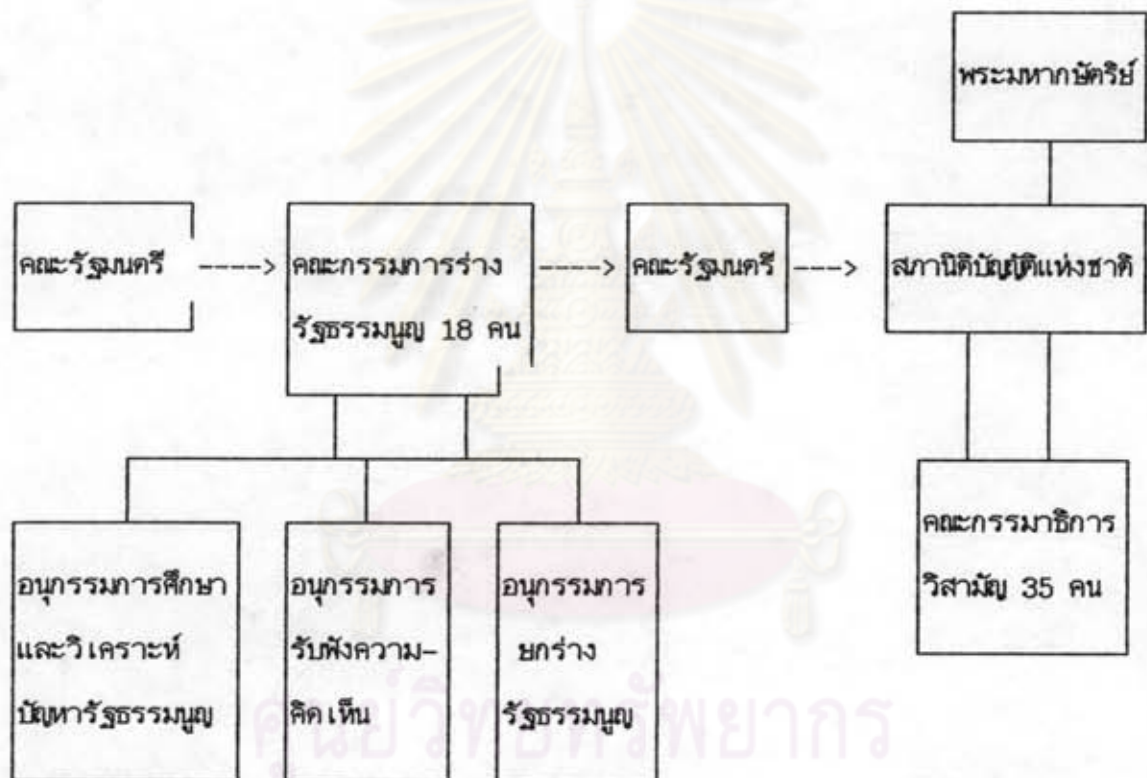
พระมหากษัตริย์

คณะรัฐมนตรี -----> คณะกรรมการร่าง รัฐธรรมนูญ 18 คน -----> คณะรัฐมนตรี ---> สภานิติบัญญัติแห่งชาติ

คณะกรรมาธิการ วิสามัญ 35 คน

อนุกรรมการศึกษา และวิเคราะห์ ปัญหารัฐธรรมนูญ

อนุกรรมการ รับฟังความ-คิดเห็น

อนุกรรมการ ยกร่าง รัฐธรรมนูญ

ศูนย์วิทยทรัพยากร